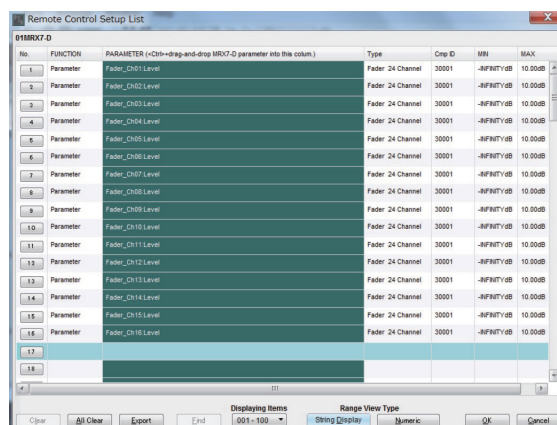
Remote Control Setup List

01MRX7-D

| No. | FUNCTION | PARAMETER (<Ctrl>+drag-and-drop MRX7-D parameter into this colum.) | Type | Cmp ID | MIN | MAX |
|---|---|---|---|---|---|---|
| 1 | Parameter | Fader_Ch01:Level | Fader 24 Channel | 30001 | -INFINITYdB | 10.00dB |
| 2 | Parameter | Fader_Ch02:Level | Fader 24 Channel | 30001 | -INFINITYdB | 10.00dB |
| 3 | Parameter | Fader_Ch03:Level | Fader 24 Channel | 30001 | -INFINITYdB | 10.00dB |
| 4 | Parameter | Fader_Ch04:Level | Fader 24 Channel | 30001 | -INFINITYdB | 10.00dB |
| 5 | Parameter | Fader_Ch05:Level | Fader 24 Channel | 30001 | -INFINITYdB | 10.00dB |
| 6 | Parameter | Fader_Ch06:Level | Fader 24 Channel | 30001 | -INFINITYdB | 10.00dB |
| 7 | Parameter | Fader_Ch07:Level | Fader 24 Channel | 30001 | -INFINITYdB | 10.00dB |
| 8 | Parameter | Fader_Ch08:Level | Fader 24 Channel | 30001 | -INFINITYdB | 10.00dB |
| 9 | Parameter | Fader_Ch09:Level | Fader 24 Channel | 30001 | -INFINITYdB | 10.00dB |
| 10 | Parameter | Fader_Ch10:Level | Fader 24 Channel | 30001 | -INFINITYdB | 10.00dB |
| 11 | Parameter | Fader_Ch11:Level | Fader 24 Channel | 30001 | -INFINITYdB | 10.00dB |
| 12 | Parameter | Fader_Ch12:Level | Fader 24 Channel | 30001 | -INFINITYdB | 10.00dB |
| 13 | Parameter | Fader_Ch13:Level | Fader 24 Channel | 30001 | -INFINITYdB | 10.00dB |
| 14 | Parameter | Fader_Ch14:Level | Fader 24 Channel | 30001 | -INFINITYdB | 10.00dB |
| 15 | Parameter | Fader_Ch15:Level | Fader 24 Channel | 30001 | -INFINITYdB | 10.00dB |
| 16 | Parameter | Fader_Ch16:Level | Fader 24 Channel | 30001 | -INFINITYdB | 10.00dB |
| 17 | | | | | | |
| 18 | | | | | | |

Clear | All Clear | Export | Find | Displaying Items 001 - 100 | Range View Type String Display | Numeric | OK | Cancel